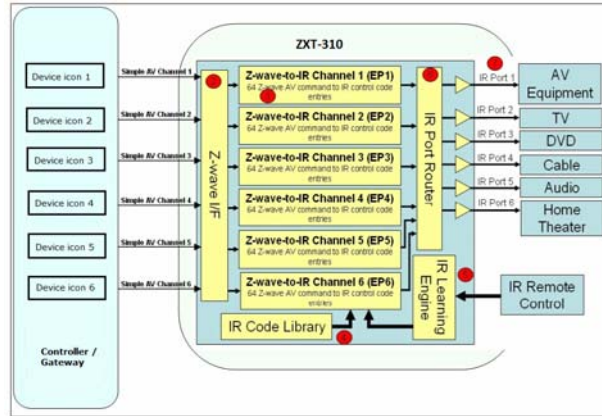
ZXT-310

Device icon 1
Device icon 2
Device icon 3
Device icon 4
Device icon 5
Device icon 6

Controller / Gateway

Simple AV Channel 1
Simple AV Channel 2
Simple AV Channel 3
Simple AV Channel 4
Simple AV Channel 5
Simple AV Channel 6

Z-wave I/F

Z-wave-to-IR Channel 1 (EP1)
64 Z-wave AV command to IR control code entries

Z-wave-to-IR Channel 2 (EP2)
64 Z-wave AV command to IR control code entries

Z-wave-to-IR Channel 3 (EP3)
64 Z-wave AV command to IR control code entries

Z-wave-to-IR Channel 4 (EP4)
64 Z-wave AV command to IR control code entries

Z-wave-to-IR Channel 5 (EP5)
64 Z-wave AV command to IR control code entries

Z-wave-to-IR Channel 6 (EP6)
64 Z-wave AV command to IR control code entries

IR Code Library

IR Port Router

IR Learning Engine

IR Port 1
IR Port 2
IR Port 3
IR Port 4
IR Port 5
IR Port 6

AV Equipment
TV
DVD
Cable
Audio
Home Theater

IR Remote Control